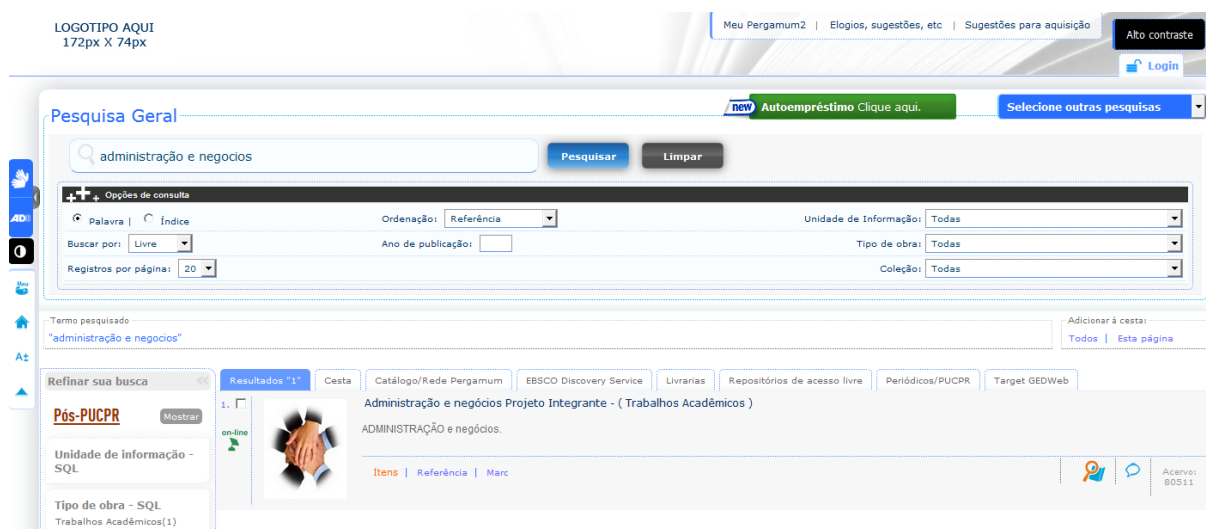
LOGOTIPO AQUI
172px X 74px

Meu Pergamum2 | Elogios, sugestões, etc | Sugestões para aquisição

Alto contraste

Login

Pesquisa Geral

new Autoempréstimo Clique aqui.

Selecione outras pesquisas

administração e negocios

Pesquisar

Limpar

Opções de consulta

Palavra | Índice

Ordenação: Referência

Unidade de Informação: Todas

Buscar por: Livre

Ano de publicação:

Tipo de obra: Todas

Registros por página: 20

Coleção: Todas

Termo pesquisado
"administração e negocios"

Adicionar à cesta:
Todos | Esta página

Refinar sua busca

Pós-PUCPR

Mostrar

Unidade de informação - SQL

Tipo de obra - SQL
Trabalhos Acadêmicos(1)

Resultados "1" | Cesta | Catálogo/Rede Pergamum | EBSCO Discovery Service | Livrarias | Repositórios de acesso livre | Periódicos/PUCPR | Target GEDWeb

1.

on-line

Administração e negócios Projeto Integrante - ( Trabalhos Acadêmicos )

ADMINISTRAÇÃO e negócios.

Itens | Referência | Marc

Acervo:
80511